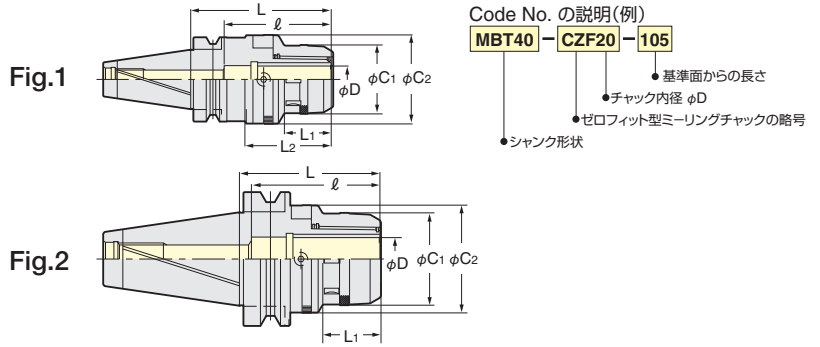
Fig.1

L
ℓ
$\phi C_1$ $\phi C_2$
$\phi D$
$L_1$
$L_2$

Code No. の説明(例)

MBT40 – CZF20 – 105

●基準面からの長さ
●チャック内径 $\phi D$
●ゼロフィット型ミーリングチャックの略号
●シャンク形状

Fig.2

L
ℓ
$\phi D$
$\phi C_1$ $\phi C_2$
$L_1$